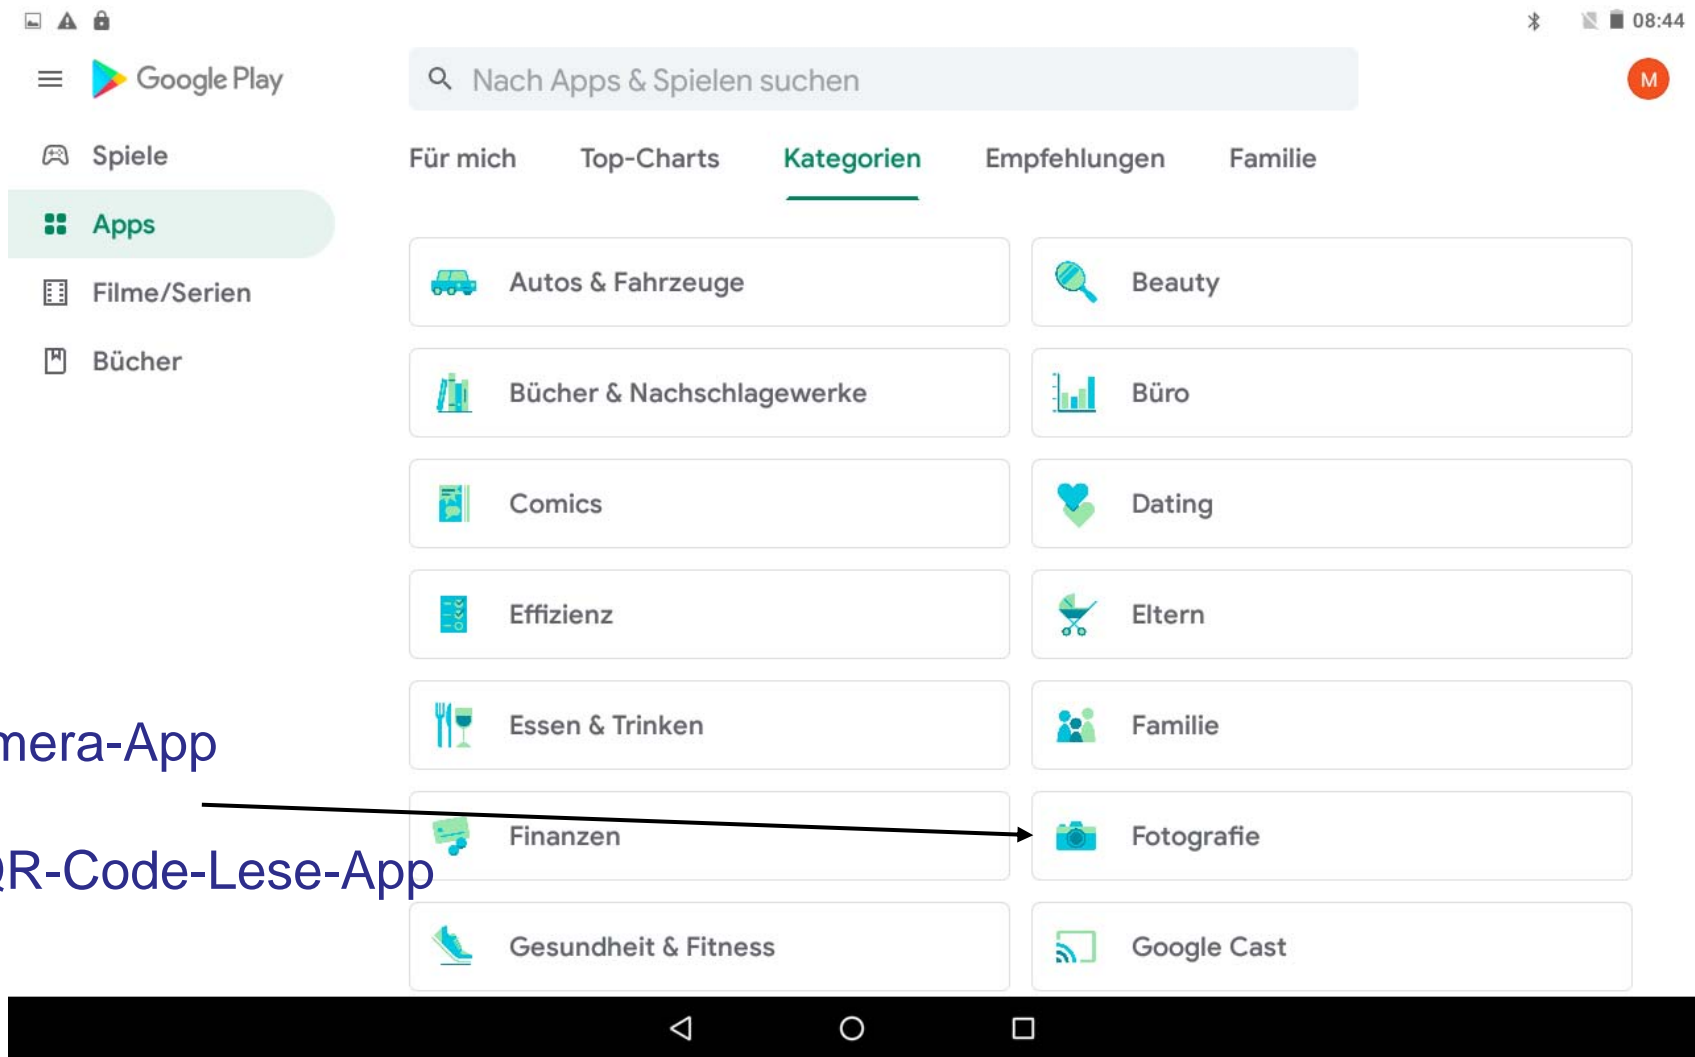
08:44

Google Play

Nach Apps & Spielen suchen

M

Spiele

Apps

Filme/Serien

Bücher

Für mich  Top-Charts  Kategorien  Empfehlungen  Familie

Autos & Fahrzeuge

Beauty

Bücher & Nachschlagewerke

Büro

Comics

Dating

Effizienz

Eltern

Essen & Trinken

Familie

mera-App

Finanzen

Fotografie

R-Code-Lese-App

Gesundheit & Fitness

Google Cast